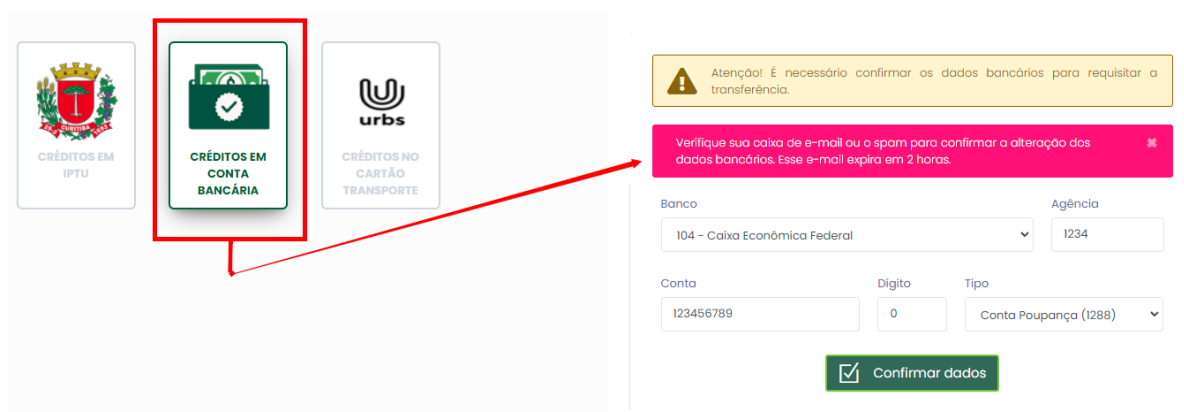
CURITIBA

CRÉDITOS EM IPTU

CRÉDITOS EM CONTA BANCÁRIA

urbs

CRÉDITOS NO CARTÃO TRANSPORTE

Atenção! É necessário confirmar os dados bancários para requisitar a transferência.

Verifique sua caixa de e-mail ou o spam para confirmar a alteração dos dados bancários. Esse e-mail expira em 2 horas.

Banco
104 - Caixa Econômica Federal

Agência
1234

Conta
123456789

Dígito
0

Tipo
Conta Poupança (1288)

Confirmar dados